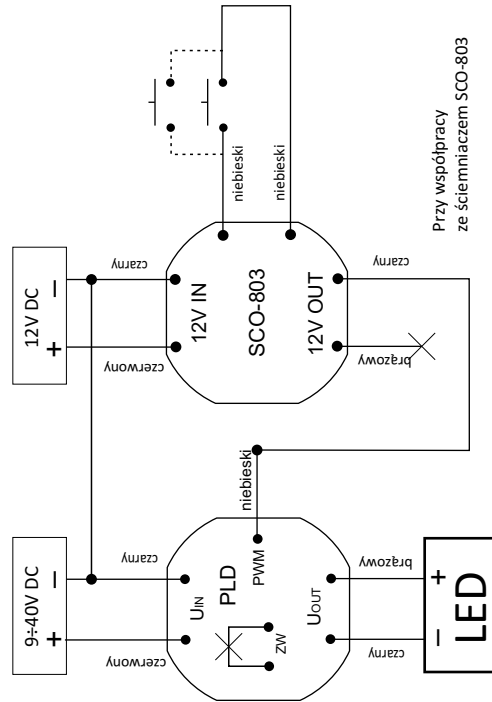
Przy współpracy ze ściemniaczem SCO-803

niebieski
niebieski

12V DC
−
+
czarny
czerwony

12V IN
SCO-803
12V OUT
czarny
brązowy

niebieski

9÷40V DC
−
+
czarny
czerwony

PLD
PWM
$U_{IN}$
ZW
$U_{OUT}$
brązowy
czarny

+
−
LED